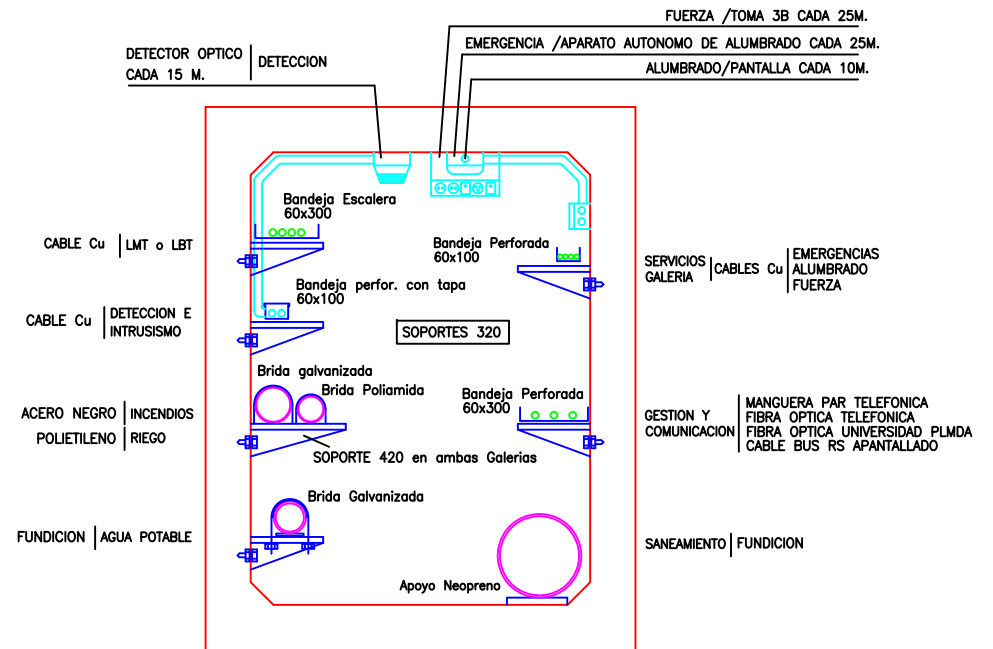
FUERZA /TOMA 3B CADA 25M.
EMERGENCIA /APARATO AUTONOMO DE ALUMBRADO CADA 25M.
ALUMBRADO/PANTALLA CADA 10M.

DETECTOR OPTICO CADA 15 M. | DETECCION

Bandeja Escalera 60x300

CABLE Cu | LMT o LBT

Bandeja Perforada 60x100

SERVICIOS GALERIA | CABLES Cu | EMERGENCIAS ALUMBRADO FUERZA

Bandeja perfor. con tapa 60x100

CABLE Cu | DETECCION E INTRUSISMO

SOPORTES 320

Brida galvanizada

Brida Poliamida

Bandeja Perforada 60x300

ACERO NEGRO | INCENDIOS
POLIETILENO | RIEGO

GESTION Y COMUNICACION | MANGUERA PAR TELEFONICA FIBRA OPTICA TELEFONICA FIBRA OPTICA UNIVERSIDAD PLMDA CABLE BUS RS APANTALLADO

SOPORTE 420 en ambas Galerias

Brida Galvanizada

FUNDICION | AGUA POTABLE

SANEAMIENTO | FUNDICION

Apoyo Neopreno